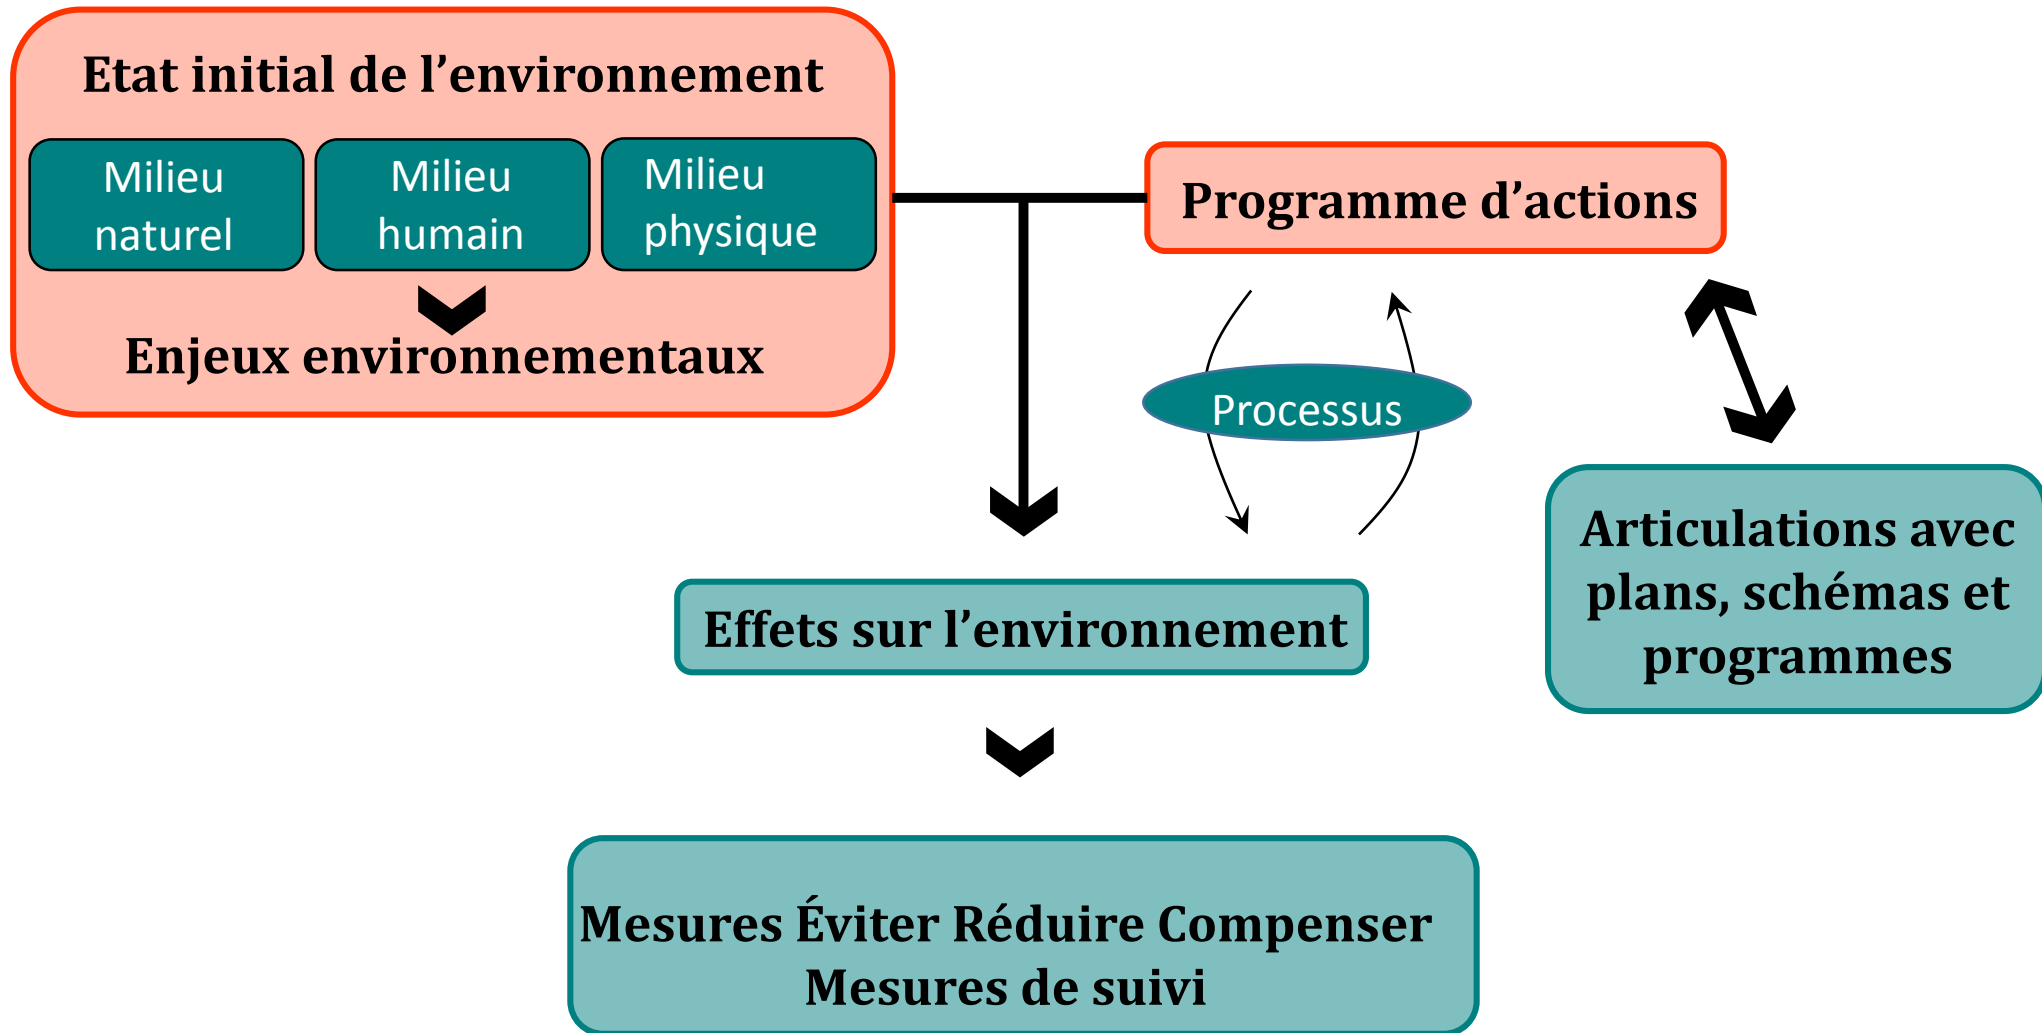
Etat initial de l’environnement

Milieu naturel

Milieu humain

Milieu physique

Enjeux environnementaux

Programme d’actions

Processus

Articulations avec plans, schémas et programmes

Effets sur l’environnement

Mesures Éviter Réduire Compenser
Mesures de suivi